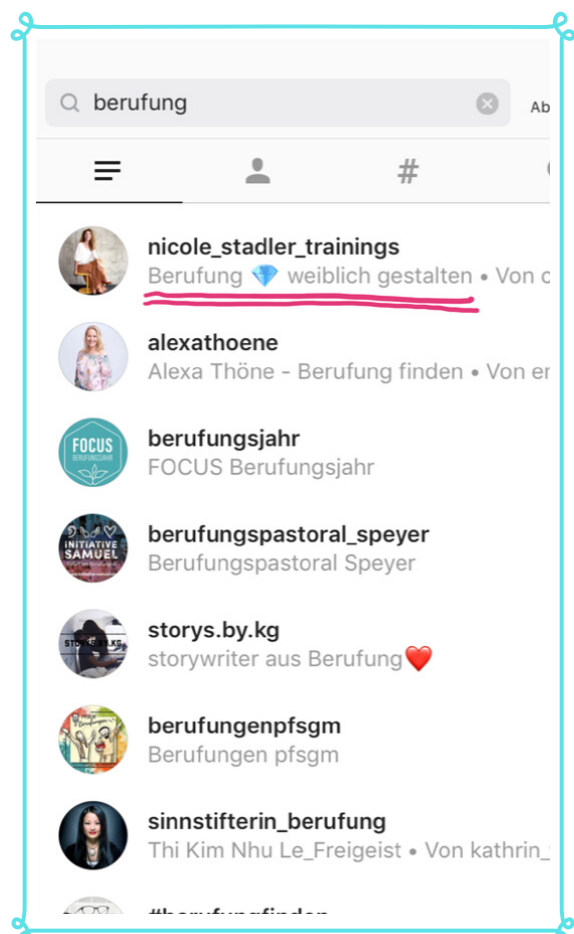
berufung

Ab

nicole_stadler_trainings
Berufung 💎 weiblich gestalten • Von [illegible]

alexathoene
Alexa Thöne - Berufung finden • Von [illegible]

FOCUS BERUFUNGSJAHR

berufungsjahr
FOCUS Berufungsjahr

INITIATIVE SAMUEL

berufungspastoral_speyer
Berufungspastoral Speyer

storys.by.kg
storywriter aus Berufung❤️

berufungenpfsgm
Berufungen pfsgm

sinnstifterin_berufung
Thi Kim Nhu Le_Freigeist • Von kathrin_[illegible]

#berufungfinden